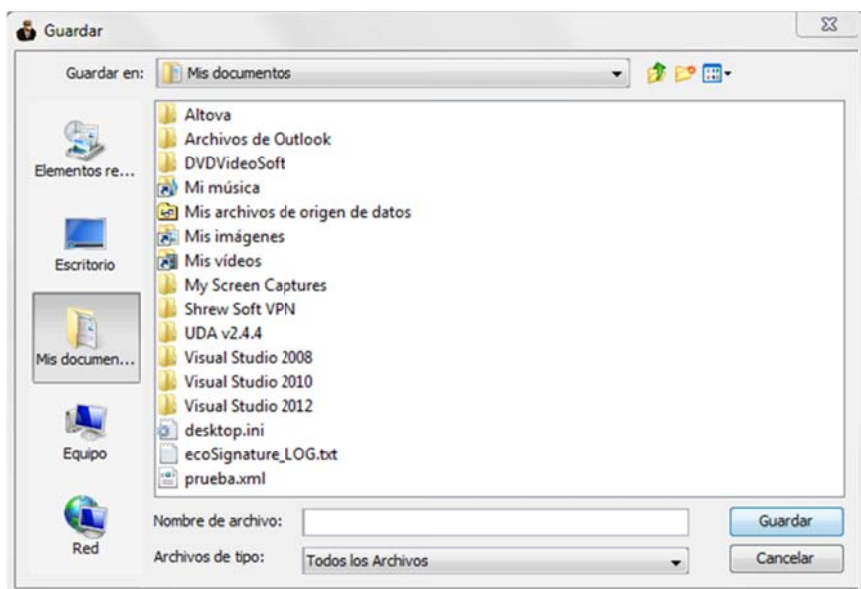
Guardar

Guardar en: Mis documentos

Elementos re...
Escritorio
Mis documen...
Equipo
Red

Altova
Archivos de Outlook
DVDVideoSoft
Mi música
Mis archivos de origen de datos
Mis imágenes
Mis vídeos
My Screen Captures
Shrew Soft VPN
UDA v2.4.4
Visual Studio 2008
Visual Studio 2010
Visual Studio 2012
desktop.ini
ecoSignature_LOG.txt
prueba.xml

Nombre de archivo:
Archivos de tipo: Todos los Archivos

Guardar
Cancelar